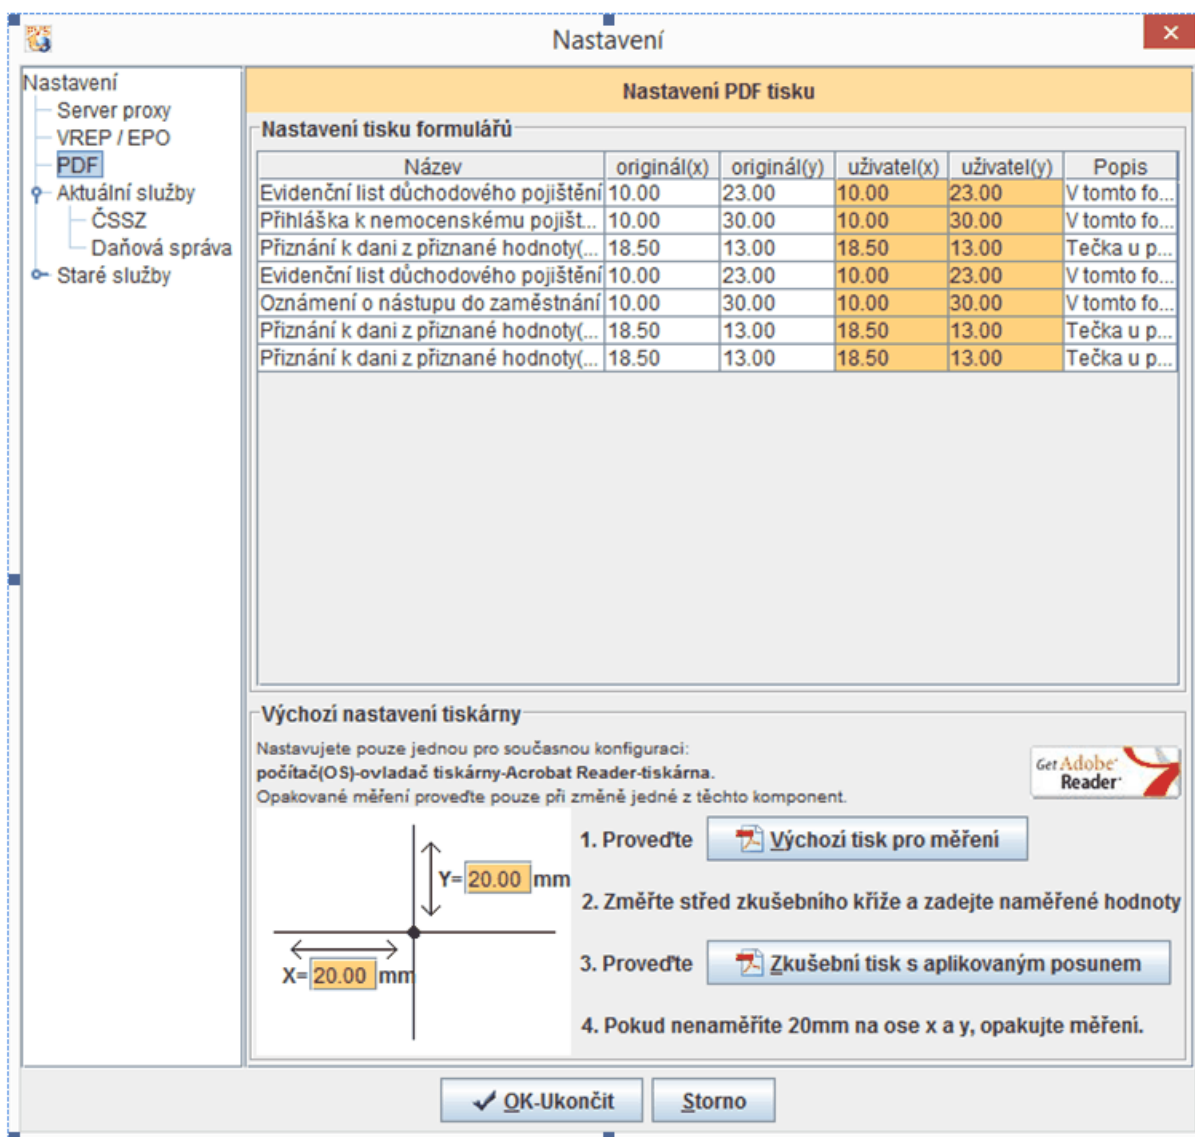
Nastavení

Nastavení
Server proxy
VREP / EPO
PDF
Aktuální služby
ČSSZ
Daňová správa
Staré služby

Nastavení PDF tisku

Nastavení tisku formulářů

| Název | originál(x) | originál(y) | uživatel(x) | uživatel(y) | Popis |
|---|---|---|---|---|---|
| Evidenční list důchodového pojištění | 10.00 | 23.00 | 10.00 | 23.00 | V tomto fo... |
| Přihláška k nemocenskému pojišt... | 10.00 | 30.00 | 10.00 | 30.00 | V tomto fo... |
| Přiznání k dani z přiznané hodnoty(... | 18.50 | 13.00 | 18.50 | 13.00 | Tečka u p... |
| Evidenční list důchodového pojištění | 10.00 | 23.00 | 10.00 | 23.00 | V tomto fo... |
| Oznámení o nástupu do zaměstnání | 10.00 | 30.00 | 10.00 | 30.00 | V tomto fo... |
| Přiznání k dani z přiznané hodnoty(... | 18.50 | 13.00 | 18.50 | 13.00 | Tečka u p... |
| Přiznání k dani z přiznané hodnoty(... | 18.50 | 13.00 | 18.50 | 13.00 | Tečka u p... |

Výchozí nastavení tiskárny

Nastavujete pouze jednou pro současnou konfiguraci:
počítač(OS)-ovladač tiskárny-Acrobat Reader-tiskárna.
Opakované měření proveďte pouze při změně jedné z těchto komponent.

Get Adobe Reader

Y= 20.00 mm
X= 20.00 mm

1. Proveďte Výchozí tisk pro měření

2. Změřte střed zkušebního kříže a zadejte naměřené hodnoty

3. Proveďte Zkušební tisk s aplikovaným posunem

4. Pokud nenaměříte 20mm na ose x a y, opakujte měření.

OK-Ukončit Storno